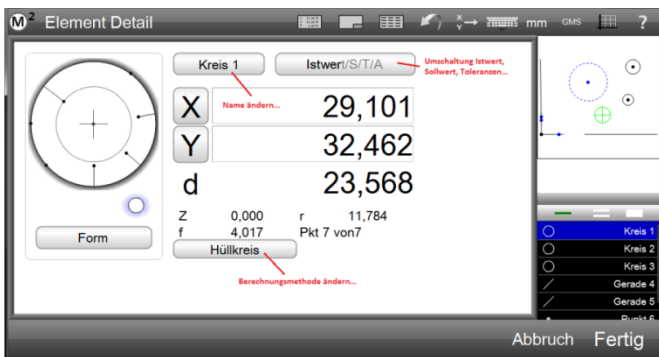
M² Element Detail

mm GMS ?

Kreis 1

Istwert/S/T/A

Umschaltung Istwert, Sollwert, Toleranzen...

Name ändern...

X 29,101

Y 32,462

d 23,568

Z 0,000 r 11,784

f 4,017 Pkt 7 von7

Form

Hüllkreis

Berechnungsmethode ändern...

Kreis 1

Kreis 2

Kreis 3

Gerade 4

Gerade 5

Punkt 6

Abbruch Fertig